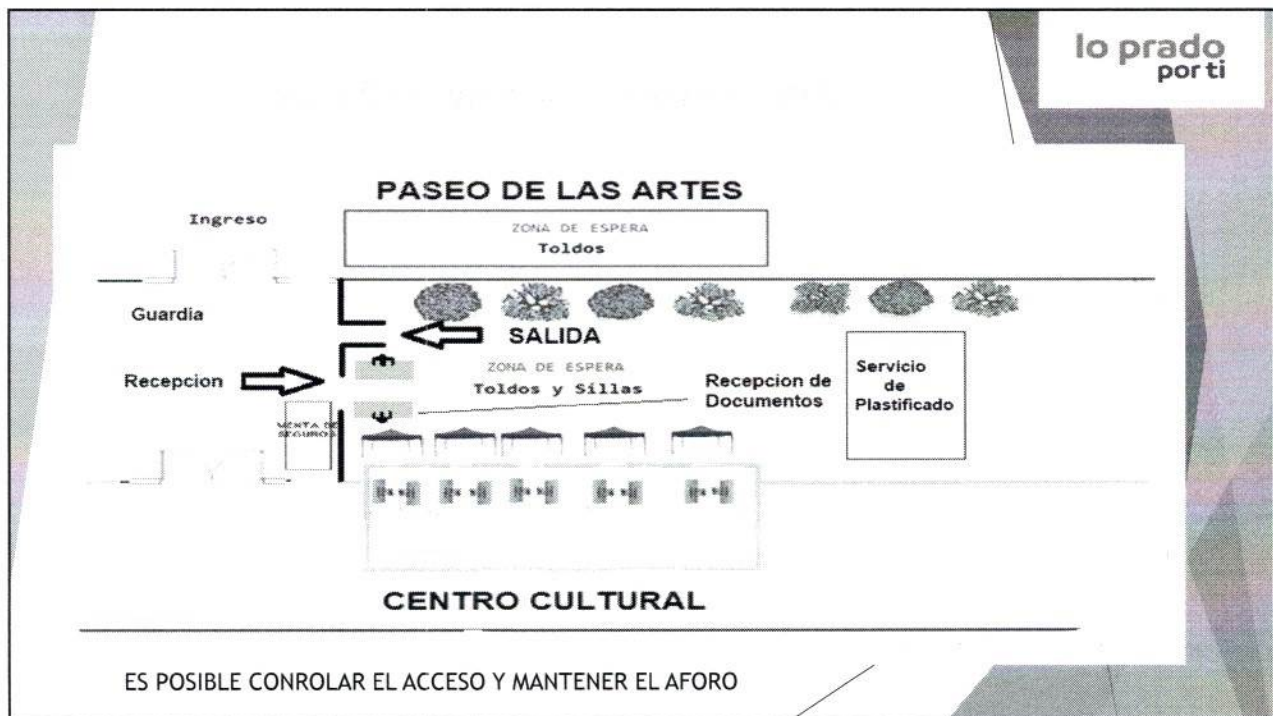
lo prado
por ti

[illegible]

PASEO DE LAS ARTES

Ingreso

ZONA DE ESPERA
Toldos

Guardia

SALIDA

Recepcion

ZONA DE ESPERA
Toldos y Sillas

Recepcion de Documentos

Servicio de Plastificado

VENTA DE SEGUROS

CENTRO CULTURAL

ES POSIBLE CONROLAR EL ACCESO Y MANTENER EL AFORO